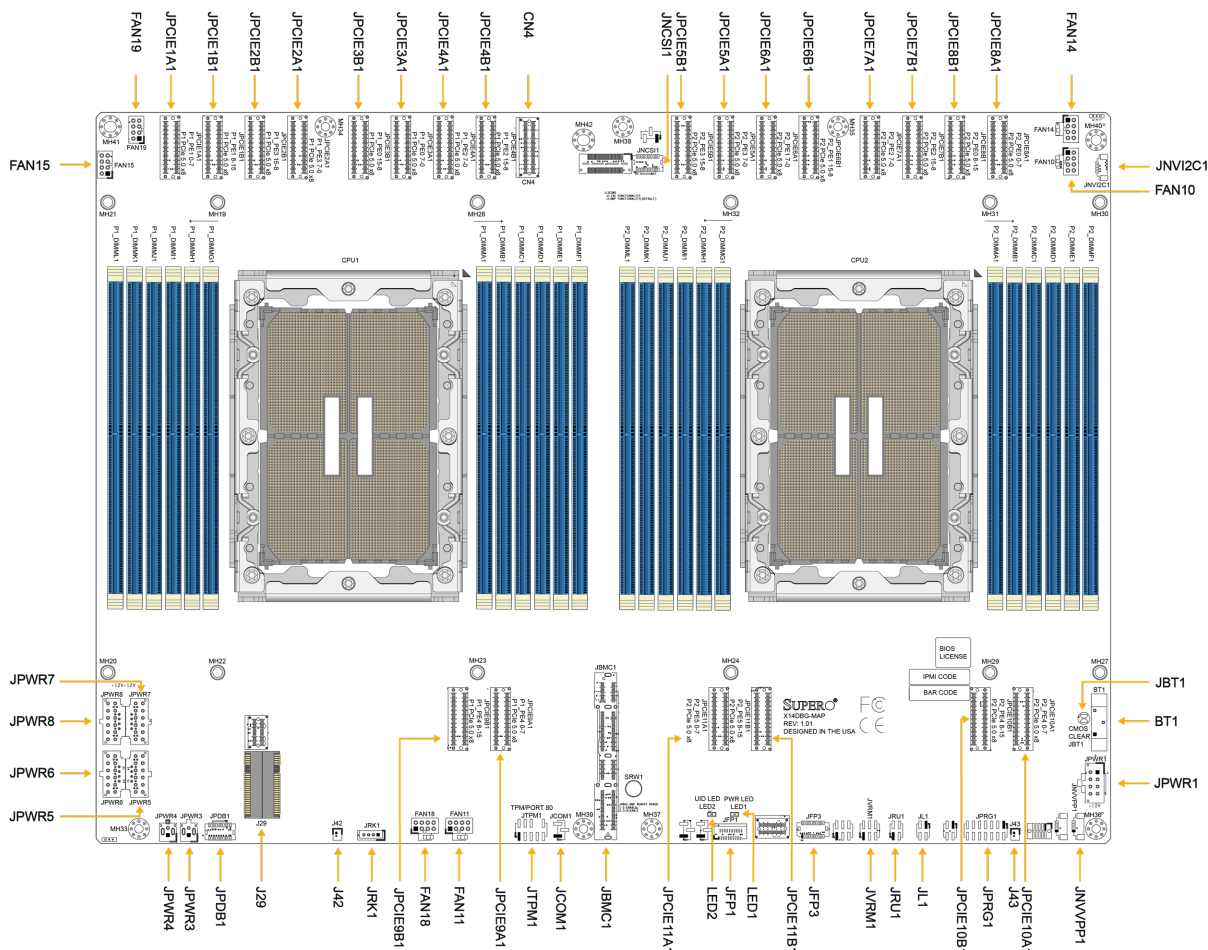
FAN19
JPCIE1A1
JPCIE1B1
JPCIE2B1
JPCIE2A1
JPCIE3B1
JPCIE3A1
JPCIE4A1
JPCIE4B1
CN4
JPCIE5B1
JNCSI1
JPCIE5A1
JPCIE6A1
JPCIE6B1
JPCIE7A1
JPCIE7B1
JPCIE8B1
JPCIE8A1
FAN14

FAN15
JNVI2C1
FAN10

MH41
FAN19
MH21
MH19
MH42
MH38
JNCSI1
CN4
MH28
MH32
MH31
MH30
FAN14
FAN10
JNVI2C1
MH40

P1_DIMML1
P1_DIMMK1
P1_DIMMJ1
P1_DIMMI1
P1_DIMMH1
P1_DIMMG1
CPU1
P1_DIMMA1
P1_DIMMB1
P1_DIMMC1
P1_DIMMD1
P1_DIMME1
P1_DIMMF1
P2_DIMML1
P2_DIMMK1
P2_DIMMJ1
P2_DIMMI1
P2_DIMMH1
P2_DIMMG1
CPU2
P2_DIMMA1
P2_DIMMB1
P2_DIMMC1
P2_DIMMD1
P2_DIMME1
P2_DIMMF1

BIOS LICENSE
IPMI CODE
BAR CODE
MH20
MH22
MH23
JBMC1
MH24
MH29
MH27
BT1
CMOS CLEAR JBT1
SUPERO
X14DBG-MAP
REV: 1.01
DESIGNED IN THE USA

JPWR7
JPWR8
JPWR6
JPWR5
JBT1
BT1
JPWR1

JPWR8
JPWR7
JPWR6
JPWR5
MH33
JPWR4
JPWR3
JPDB1
J29
J42
JRK1
FAN18
FAN11
TPM/PORT 80
JTPM1
JCOM1
MH39
SRW1
MH37
UID LED
LED2
PWR LED
LED1
JFP1
JFP3
JVRM1
JRU1
JL1
JPRG1
J43
MH36

JPWR4
JPWR3
JPDB1
J29
J42
JRK1
JPCIE9B1
FAN18
FAN11
JPCIE9A1
JTPM1
JCOM1
JBMC1
JPCIE11A1
LED2
JFP1
LED1
JPCIE11B1
JFP3
JVRM1
JRU1
JL1
JPCIE10B1
JPRG1
J43
JPCIE10A1
JNVPP1